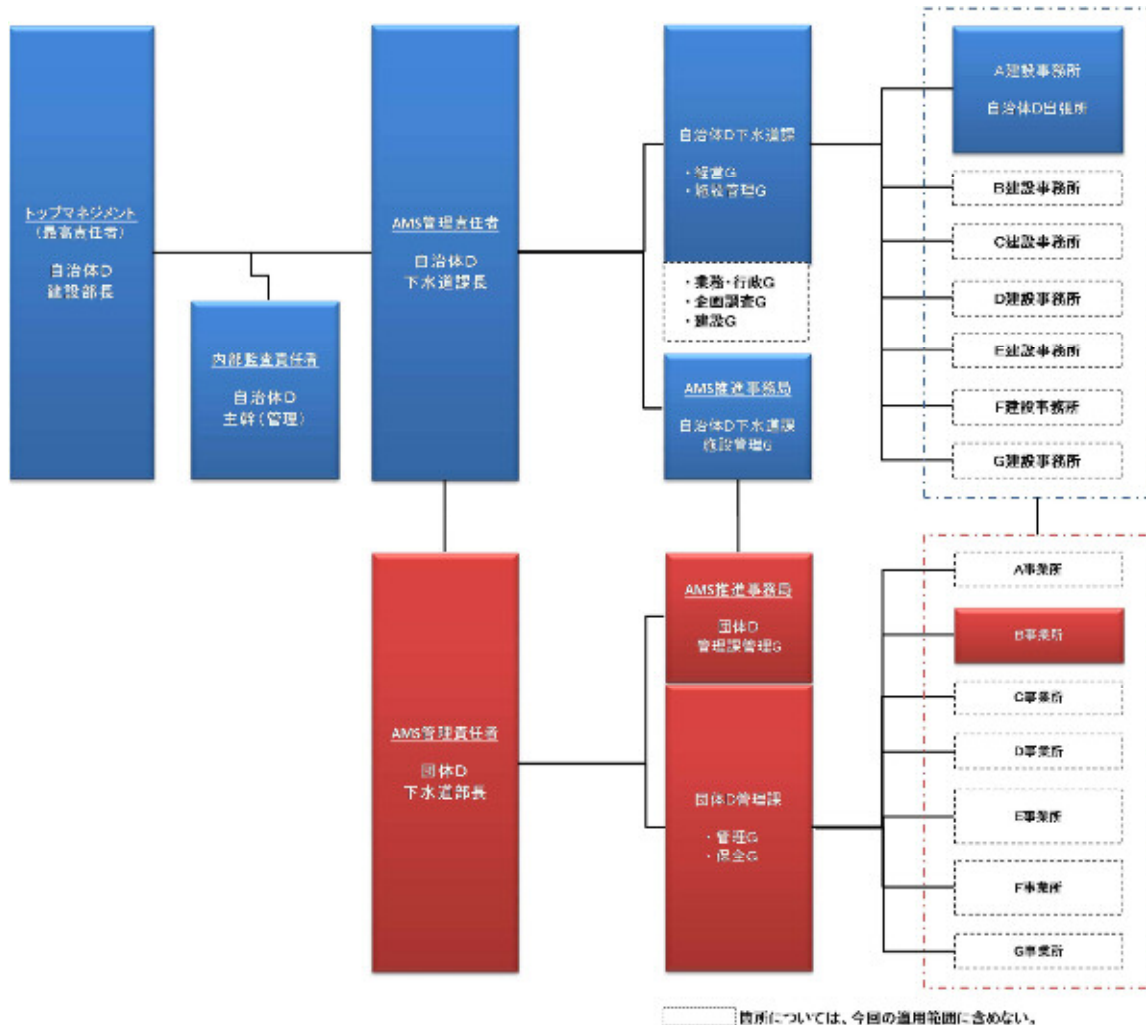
トップマネジメント
（最高責任者）
自治体D
建設部長

内部監査責任者
自治体D
主幹（管理）

AMS管理責任者
自治体D
下水道課長

自治体D下水道課
・経営G
・施設管理G

・業務・行政G
・企画調査G
・建設G

AMS推進事務局
自治体D下水道課
施設管理G

A建設事務所
自治体D出張所

B建設事務所

C建設事務所

D建設事務所

E建設事務所

F建設事務所

G建設事務所

AMS管理責任者
団体D
下水道部長

AMS推進事務局
団体D
管理課管理G

団体D管理課
・管理G
・保全G

A事業所

B事業所

C事業所

D事業所

E事業所

F事業所

G事業所

箇所については、今回の適用範囲に含めない。